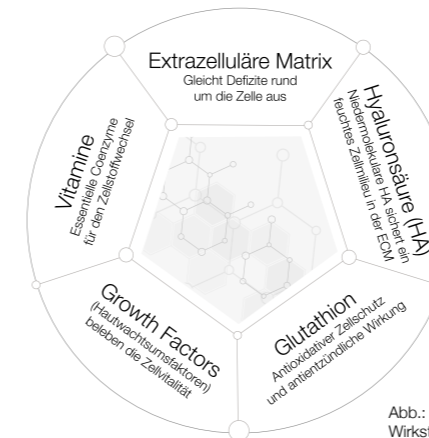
Extrazelluläre Matrix
Gleicht Defizite rund um die Zelle aus

Hyaluronsäure (HA)
Niedermolekulare HA sichert ein feuchtes Zellmilieu in der ECM

Glutathion
Antioxidativer Zellschutz und antientzündliche Wirkung

Growth Factors
(Hautwachstumsfaktoren) beleben die Zellvitalität

Vitamine
Essentielle Coenzyme für den Zellstoffwechsel

Abb.:
Wirks